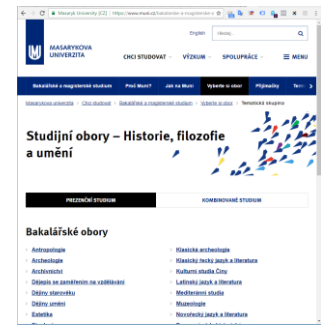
Masaryk University [CZ] | https://www.muni.cz/bakalarske-a-magisterske-studium

English Hledej...

MASARYKOVA UNIVERZITA

CHCI STUDOVAT VÝZKUM SPOLUPRÁCE MENU

Bakalářské a magisterské studium Proč Muni? Jak na Muni Vyberte si obor Přijímačky Term

Masarykova univerzita › Chci studovat › Bakalářské a magisterské studium › Vyberte si obor › Tematická skupina

Studijní obory – Historie, filozofie a umění

PREZENČNÍ STUDIUM KOMBINOVANÉ STUDIUM

Bakalářské obory

Antropologie
Archeologie
Archivnictví
Dějepis se zaměřením na vzdělávání
Dějiny starověku
Dějiny umění
Estetika

Klasická archeologie
Klasický řecký jazyk a literatura
Kulturní studia Číny
Latinský jazyk a literatura
Mediévistika
Muzeologie
Novořecký jazyk a literatura